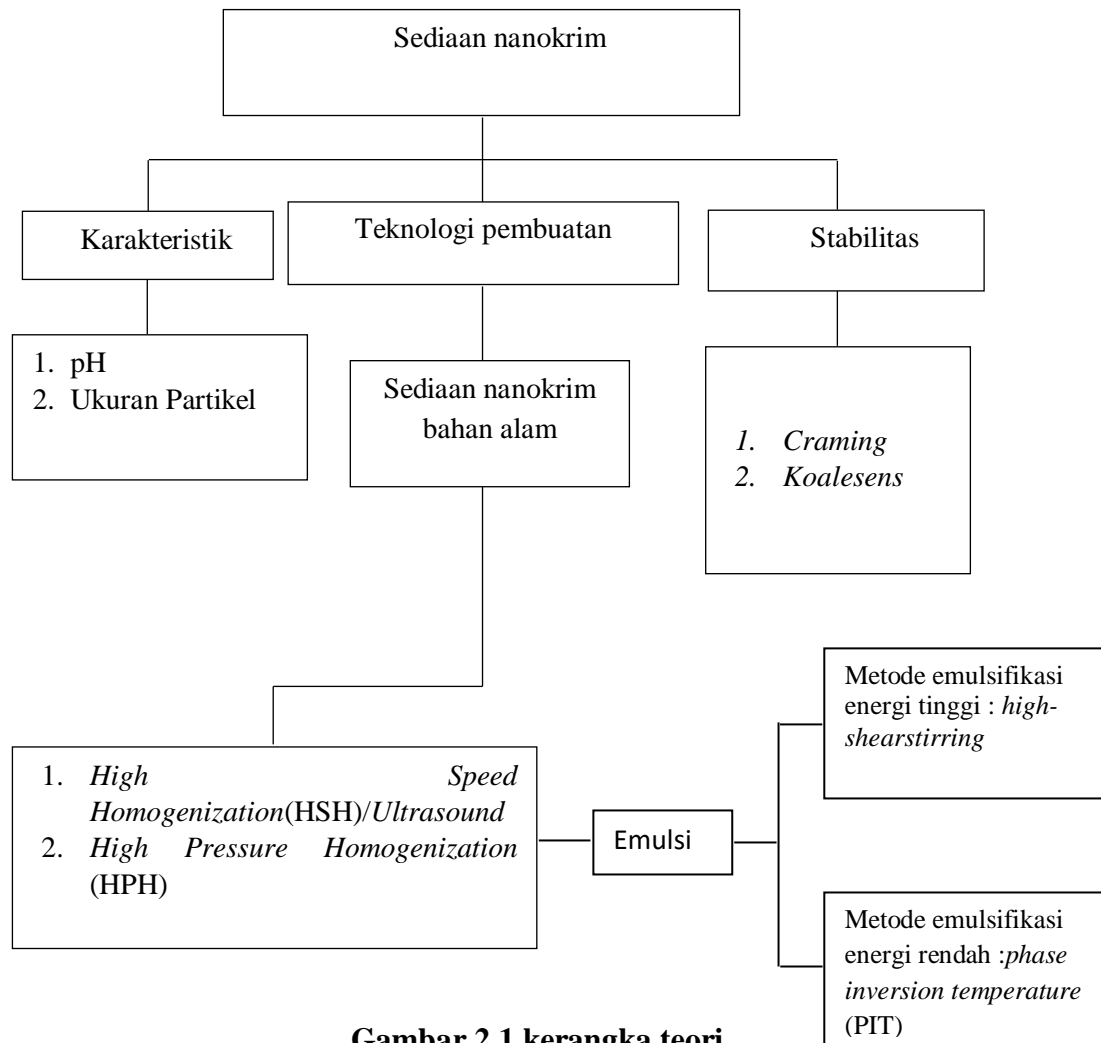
Sediaan nanokrim

Karakteristik

Teknologi pembuatan

Stabilitas

1. pH
2. Ukuran Partikel

Sediaan nanokrim bahan alam

1. Craming
2. Koalesens

Metode emulsifikasi energi tinggi : high-shearstirring

1. High Speed Homogenization(HSH)/Ultrasound
2. High Pressure Homogenization (HPH)

Emulsi

Metode emulsifikasi energi rendah :phase inversion temperature (PIT)

Gambar 2.1 kerangka teori